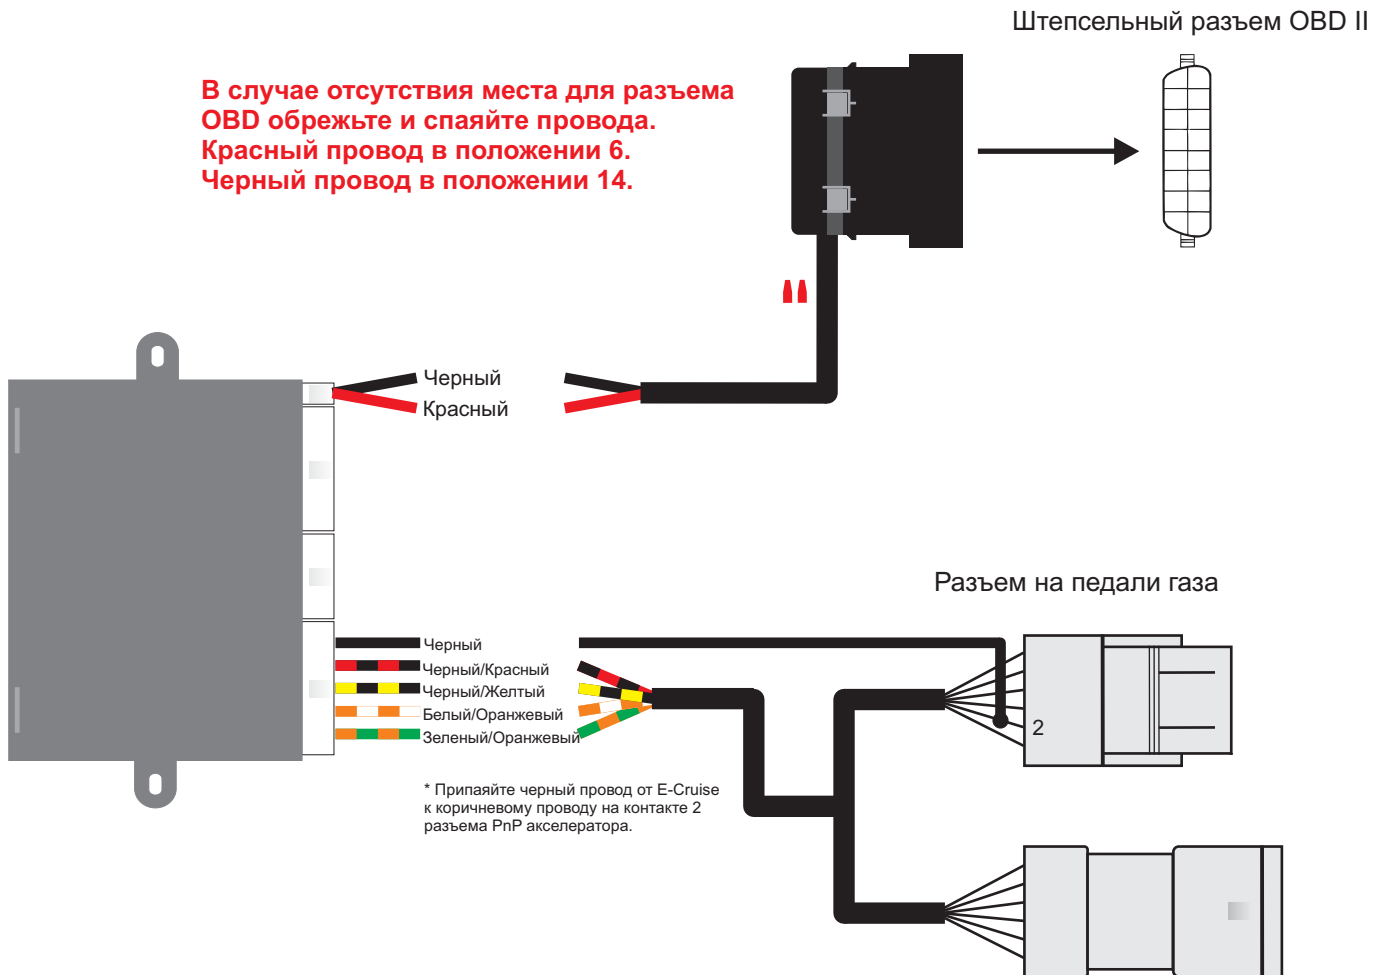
Штепсельный разъем OBD II

В случае отсутствия места для разъема OBD обрежьте и спаяйте провода.
Красный провод в положении 6.
Черный провод в положении 14.

Черный
Красный

Разъем на педали газа

Черный
Черный/Красный
Черный/Желтый
Белый/Оранжевый
Зеленый/Оранжевый

2

* Припаяйте черный провод от E-Cruise к коричневому проводу на контакте 2 разъема PnP акселератора.